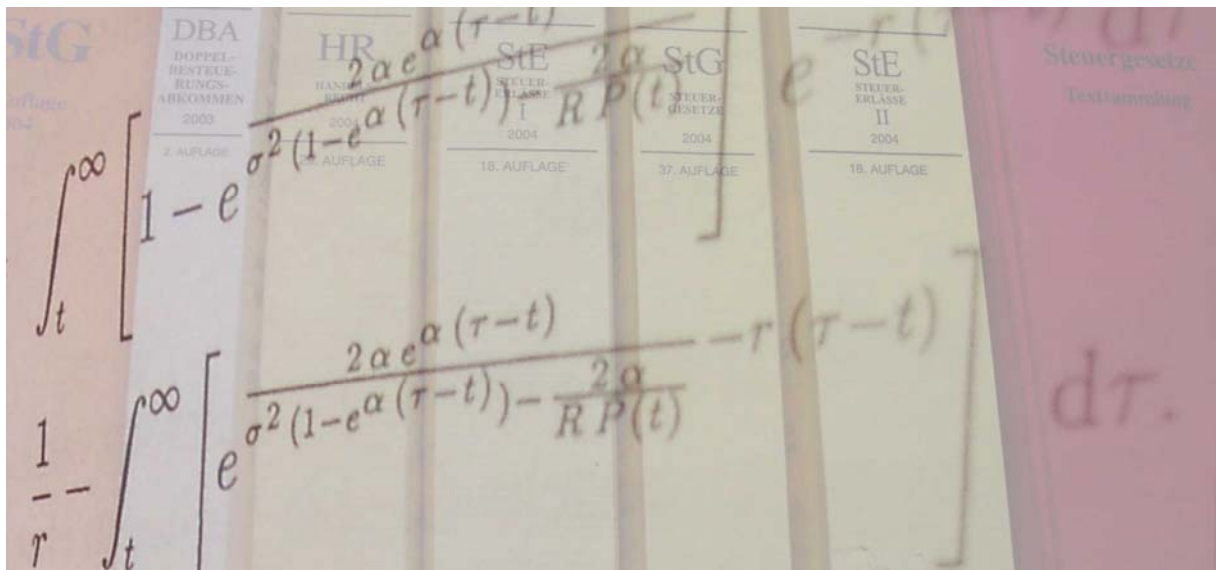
StG
Auflage
2004

DBA
DOPPEL-
BESTEUE-
RUNGS-
ABKOMMEN
2003
2. AUFLAGE

HR
HANDELS-
RECHT
2004
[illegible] AUFLAGE

StE
STEUER-
ERLASSE
I
2004
18. AUFLAGE

StG
STEUER-
GESETZE
2004
37. AUFLAGE

StE
STEUER-
ERLASSE
II
2004
18. AUFLAGE

Steuergesetze
Textsammlung

$\int_t^\infty \left[1 - e^{\frac{2\alpha e^{\alpha(\tau-t)}}{\sigma^2(1-e^{\alpha(\tau-t)}) - \frac{2\alpha}{RP(t)}}} e^{-r(\tau-t)}\right] d\tau$

$\frac{1}{r} - \int_t^\infty \left[e^{\frac{2\alpha e^{\alpha(\tau-t)}}{\sigma^2(1-e^{\alpha(\tau-t)}) - \frac{2\alpha}{RP(t)}} - r(\tau-t)}\right] d\tau.$